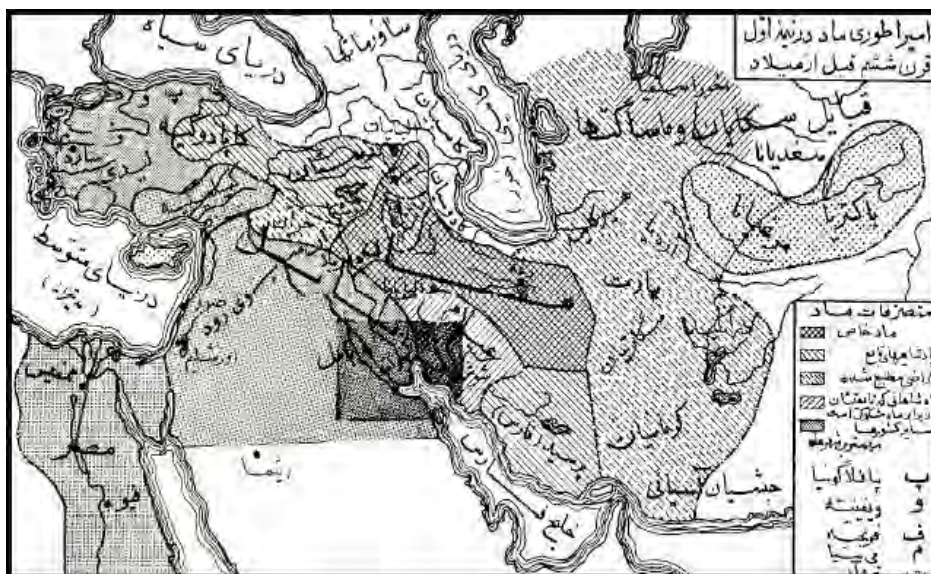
امپراطوری ماد در نیمهٔ اول قرن ششم قبل از میلاد

دریای سیاه

ساوروماتها

قبایل سکاها و ماساگتها

سغدیانا

باکتریا

کاپادوکیه

لیدی

دریای متوسط (مدیترانه)

پارت

کرمان

پارس

خلیج فارس

حبشیان آسیائی

مصر

فیوم

منفیس

عربستان

بابل

متصرفات ماد

ماد خاص

ایالات تابع

کشورهای مطیع شده

پ پافلاگونیا

و ولیقیه

ف فریگیه

ک کیلیکیه